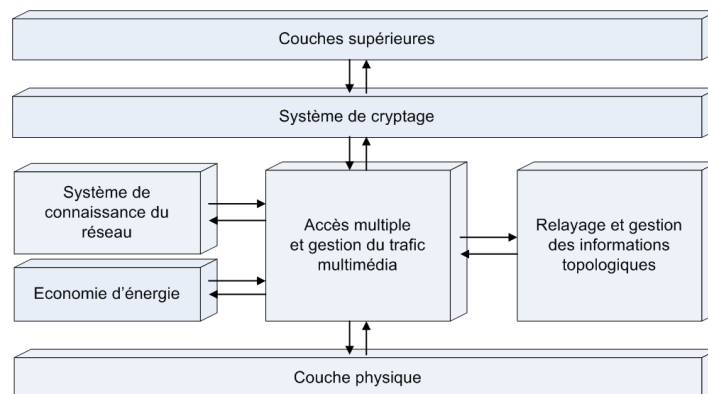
Couches supérieures

Système de cryptage

Système de connaissance du réseau

Accès multiple et gestion du trafic multimédia

Relayage et gestion des informations topologiques

Economie d'énergie

Couche physique